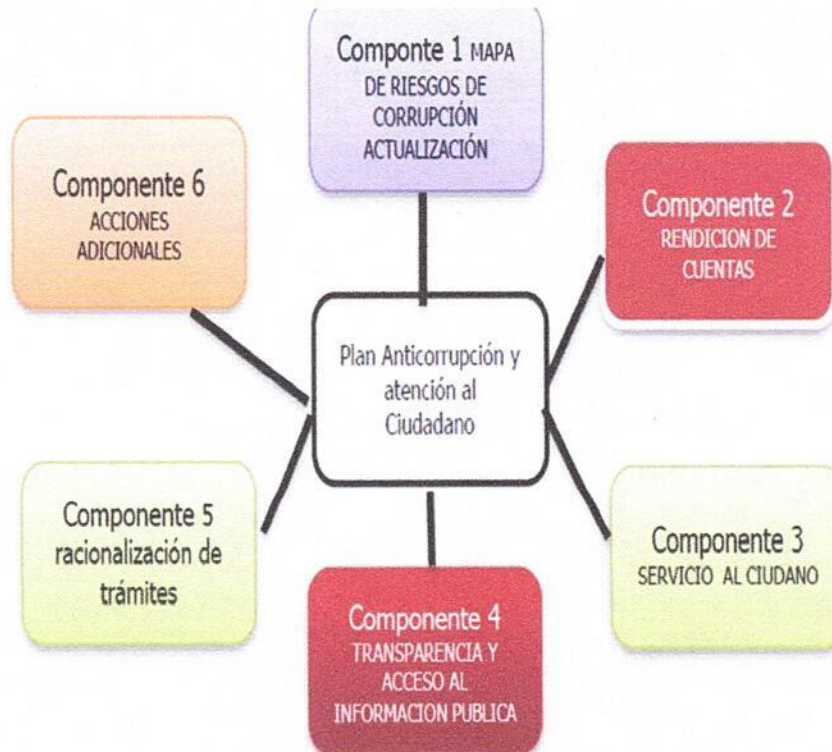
Componte 1 MAPA DE RIESGOS DE CORRUPCIÓN ACTUALIZACIÓN

Componente 6 ACCIONES ADICIONALES

Componente 2 RENDICION DE CUENTAS

Plan Anticorrupción y atención al Ciudadano

Componente 5 racionalización de trámites

Componente 3 SERVICIO AL CIUDANO

Componente 4 TRANSPARENCIA Y ACCESO AL INFORMACION PUBLICA